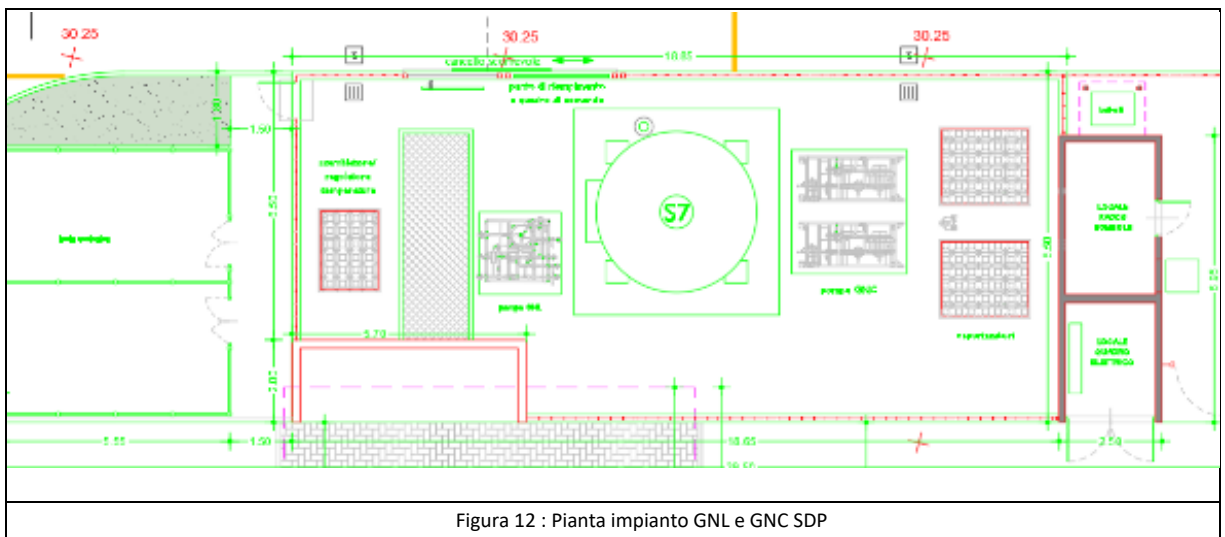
30.25

30.25

30.25

cancello scorrevole

18.65

punto di riempimento e quadro di comando

1.50

1.50

ventilatori regolatore temperatura

S7

5.55

pompe GNL

pompe GNC

vaporizzatori

LOCALE RADIO STABILE

LOCALE QUADRO ELETTRICO

5.70

2.02

5.55

1.50

18.65

2.50

5.85

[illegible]

Figura 12 : Pianta impianto GNL e GNC SDP